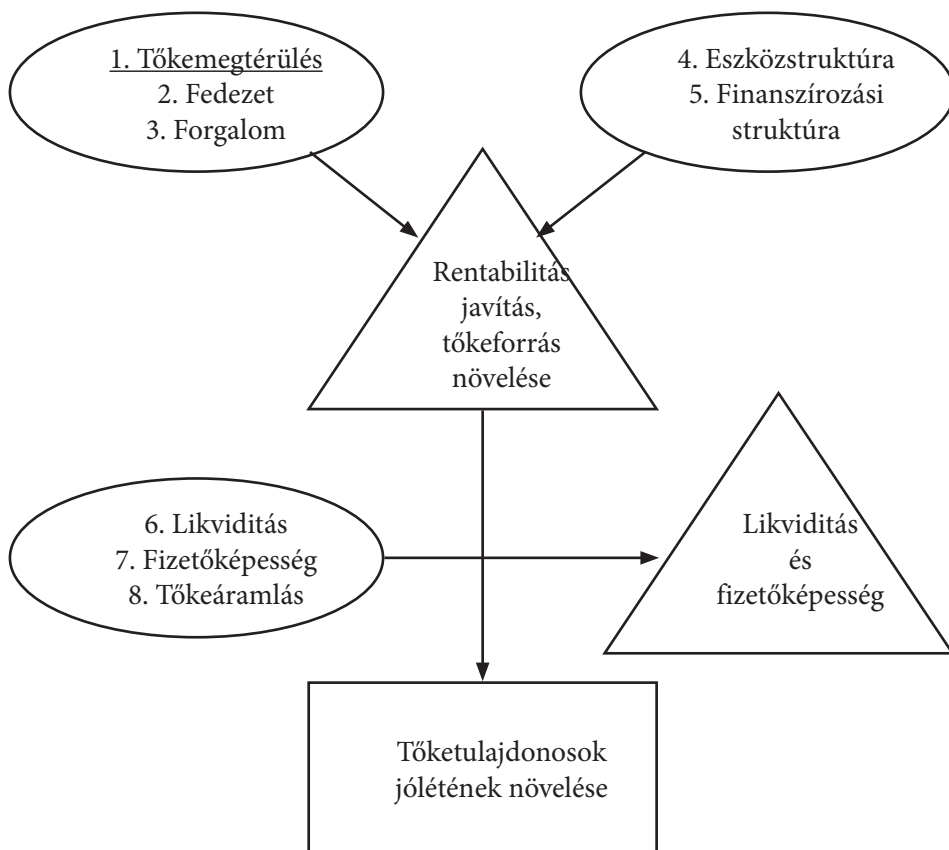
1. Tőkemegtérülés
2. Fedezet
3. Forgalom

4. Eszközstruktúra
5. Finanszírozási struktúra

Rentabilitás javítás, tőkeforrás növelése

6. Likviditás
7. Fizetőképesség
8. Tőkeáramlás

Likviditás és fizetőképesség

Tőketulajdonosok jólétének növelése